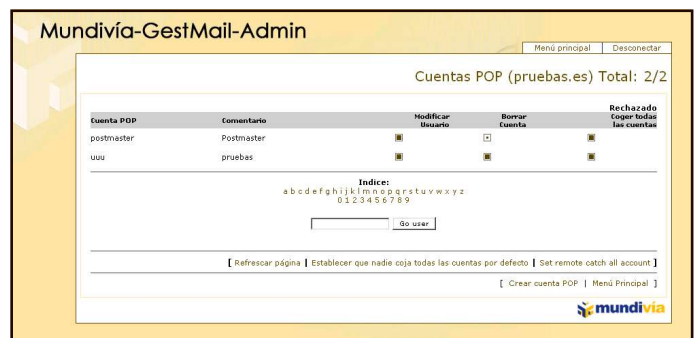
Mundivía-GestMail-Admin

Menú principal | Desconectar

Cuentas POP (pruebas.es) Total: 2/2

| Cuenta POP | Comentario | Modificar Usuario | Borrar Cuenta | Rechazado Coger todas las cuentas |
|---|---|---|---|---|
| postmaster | Postmaster | | | |
| uuu | pruebas | | | |

Indice:
a b c d e f g h i j k l m n o p q r s t u v w x y z
0 1 2 3 4 5 6 7 8 9

Go user

[ Refrescar página | Establecer que nadie coja todas las cuentas por defecto | Set remote catch all account ]

[ Crear cuenta POP | Menú Principal ]

mundivia